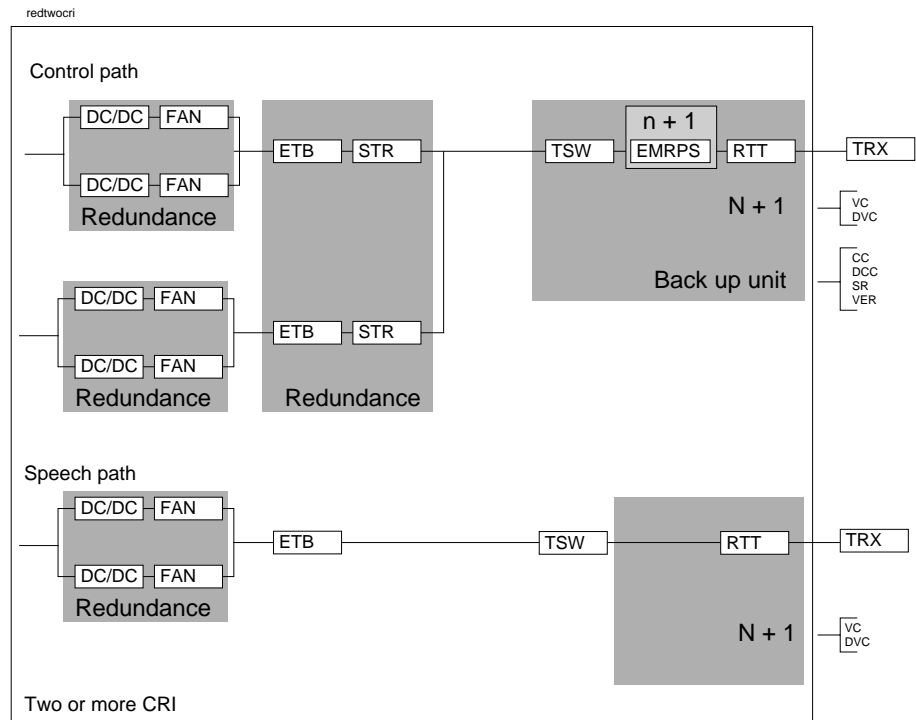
redtwocri

Control path

DC/DC FAN

DC/DC FAN

Redundance

ETB STR

n + 1

TSW EMRPS RTT

TRX

VC
DVC

N + 1

CC
DCC
SR
VER

Back up unit

DC/DC FAN

DC/DC FAN

Redundance

ETB STR

Redundance

Speech path

DC/DC FAN

DC/DC FAN

Redundance

ETB

TSW

RTT

TRX

N + 1

VC
DVC

Two or more CRI